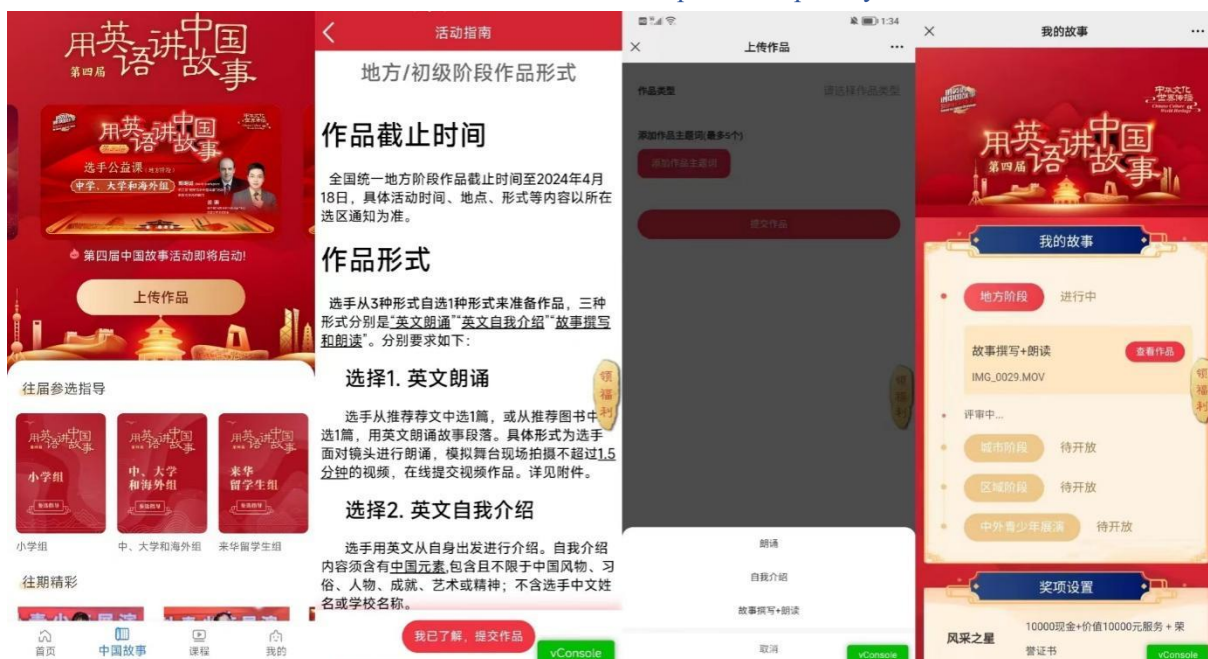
用英语讲中国故事
第四届

用英语讲中国故事
选手公益课
中学、大学和海外组

第四届中国故事活动即将启动!

上传作品

往届参选指导

用英语讲中国故事
小学组

用英语讲中国故事
中、大学和海外组

用英语讲中国故事
来华留学生组

小学组
中、大学和海外组
来华留学生组

往期精彩

首页
中国故事
课程
我的

活动指南

地方/初级阶段作品形式

作品截止时间

全国统一地方阶段作品截止时间至2024年4月18日，具体活动时间、地点、形式等内容以所在选区通知为准。

作品形式

选手从3种形式自选1种形式来准备作品，三种形式分别是"英文朗诵""英文自我介绍""故事撰写和朗读"。分别要求如下：

选择1. 英文朗诵

选手从推荐荐文中选1篇，或从推荐图书中选1篇，用英文朗诵故事段落。具体形式为选手面对镜头进行朗诵，模拟舞台现场拍摄不超过1.5分钟的视频，在线提交视频作品。详见附件。

选择2. 英文自我介绍

选手用英文从自身出发进行介绍。自我介绍内容须含有中国元素,包含且不限于中国风物、习俗、人物、成就、艺术或精神；不含选手中文姓名或学校名称。

我已了解，提交作品

vConsole

领福利

1:34

上传作品

作品类型
请选择作品类型

添加作品主题词(最多5个)
添加作品主题词

提交作品

朗诵
自我介绍
故事撰写+朗读
取消

vConsole

领福利

我的故事

用英语讲中国故事
第四届

我的故事

地方阶段
进行中

故事撰写+朗读
查看作品
IMG_0029.MOV

评审中...

城市阶段
待开放

区域阶段
待开放

中外青少年展演
待开放

奖项设置

风采之星
10000现金+价值10000元服务＋荣誉证书

vConsole

领福利